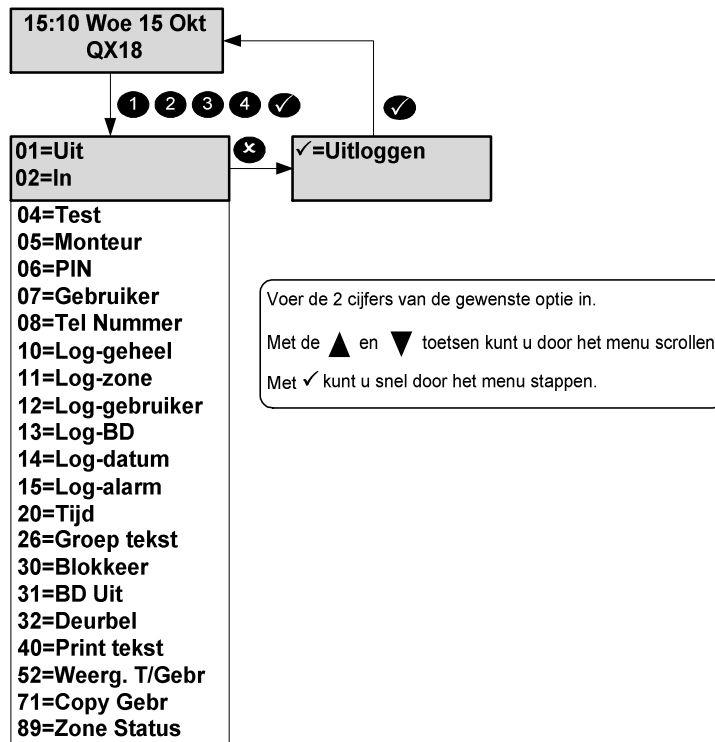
15:10 Woe 15 Okt
QX18

1 2 3 4 ✓

✓

01=Uit
02=In

✕

✓=Uitloggen

04=Test
05=Monteur
06=PIN
07=Gebruiker
08=Tel Nummer
10=Log-geheel
11=Log-zone
12=Log-gebruiker
13=Log-BD
14=Log-datum
15=Log-alarm
20=Tijd
26=Groep tekst
30=Blokkeer
31=BD Uit
32=Deurbel
40=Print tekst
52=Weerg. T/Gebr
71=Copy Gebr
89=Zone Status

Voer de 2 cijfers van de gewenste optie in.

Met de ▲ en ▼ toetsen kunt u door het menu scrollen

Met ✓ kunt u snel door het menu stappen.